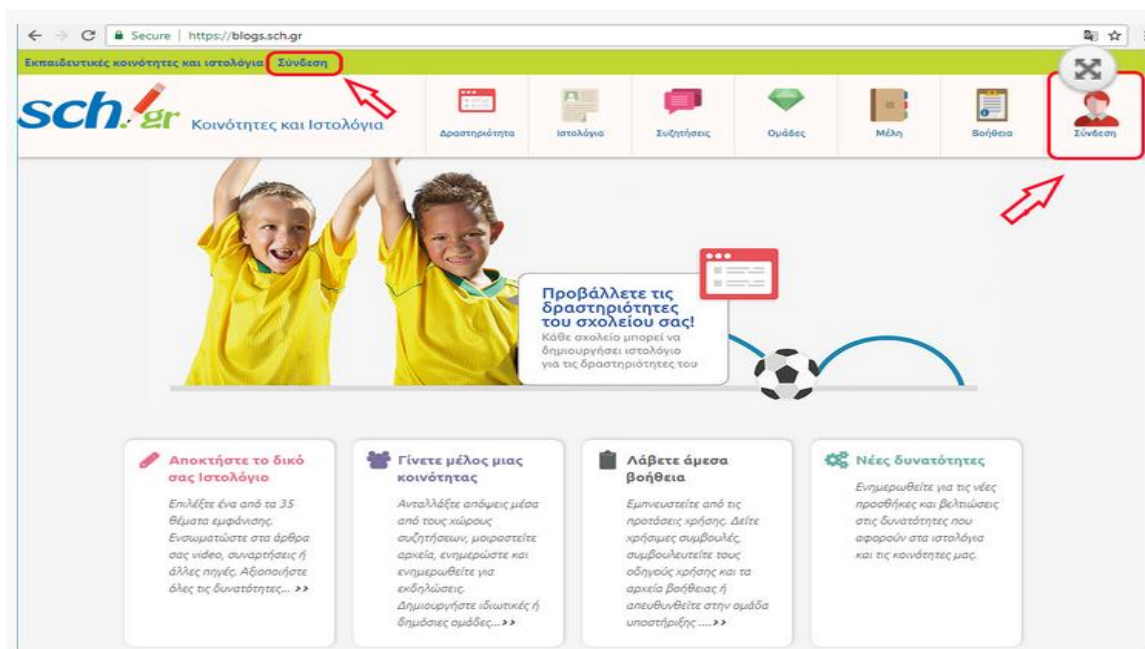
Secure | https://blogs.sch.gr

Εκπαιδευτικές κοινότητες και ιστολόγια Σύνδεση

sch.gr Κοινότητες και Ιστολόγια

Δραστηριότητα Ιστολόγια Συζητήσεις Ομάδες Μέλη Βοήθεια Σύνδεση

Προβάλλετε τις δραστηριότητες του σχολείου σας!
Κάθε σχολείο μπορεί να δημιουργήσει ιστολόγιο για τις δραστηριότητες του

Αποκτήστε το δικό σας Ιστολόγιο
Επιλέξτε ένα από τα 35 θέματα εμφάνισης. Ενσωματώστε στα άρθρα σας video, συναρτήσεις ή άλλες πηγές. Αξιοποιήστε όλες τις δυνατότητες... >>

Γίνετε μέλος μιας κοινότητας
Ανταλλάξτε απόψεις μέσα από τους χώρους συζητήσεων, μοιραστείτε αρχεία, ενημερώστε και ενημερωθείτε για εκδηλώσεις. Δημιουργήστε ιδιωτικές ή δημόσιες ομάδες... >>

Λάβετε άμεσα βοήθεια
Εμπνευστείτε από τις προτάσεις χρήσης. Δείτε χρήσιμες συμβουλές, συμβουλευτείτε τους οδηγούς χρήσης και τα αρχεία βοήθειας ή απευθυνθείτε στην ομάδα υποστήριξης .... >>

Νέες δυνατότητες
Ενημερωθείτε για τις νέες προσθήκες και βελτιώσεις στις δυνατότητες που αφορούν στα ιστολόγια και τις κοινότητες μας.